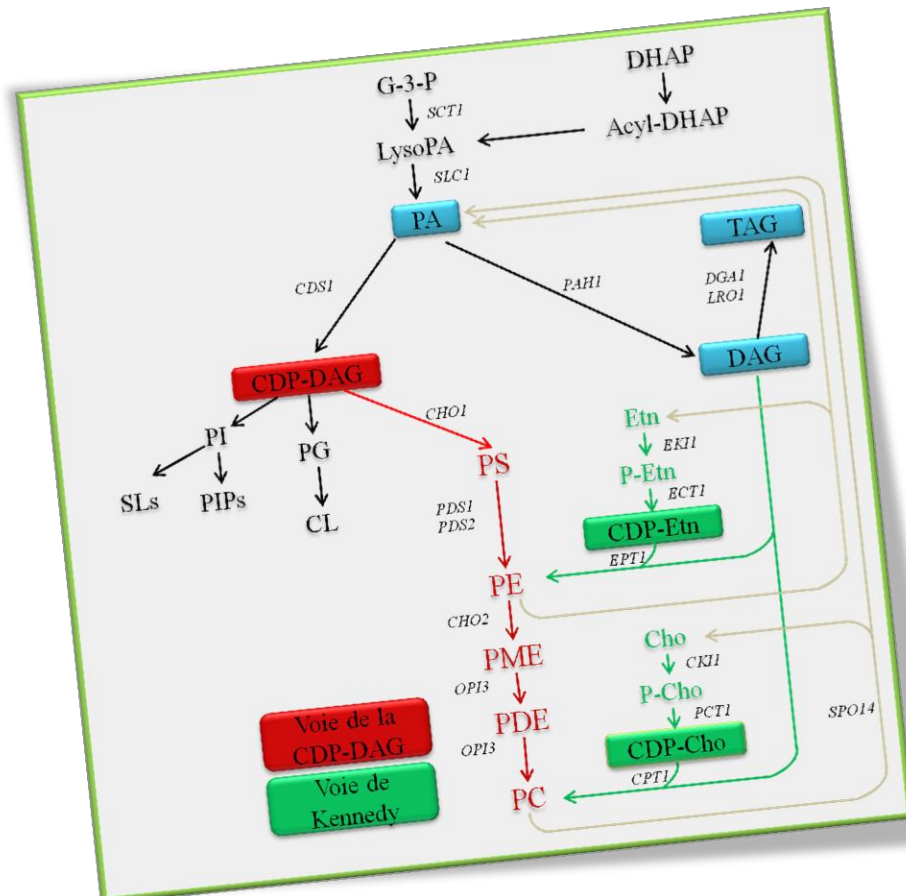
G-3-P
SCT1
DHAP
Acyl-DHAP
LysoPA
SLC1
PA
TAG
CDS1
PAH1
DGA1
LRO1
DAG
CDP-DAG
CHO1
PI
PG
SLs
PIPs
CL
PS
Etn
EKI1
P-Etn
ECT1
PDS1
PDS2
CDP-Etn
EPT1
PE
CHO2
PME
OPI3
Cho
CKI1
P-Cho
PCT1
PDE
OPI3
CDP-Cho
CPT1
SPO14
PC
Voie de la CDP-DAG
Voie de Kennedy